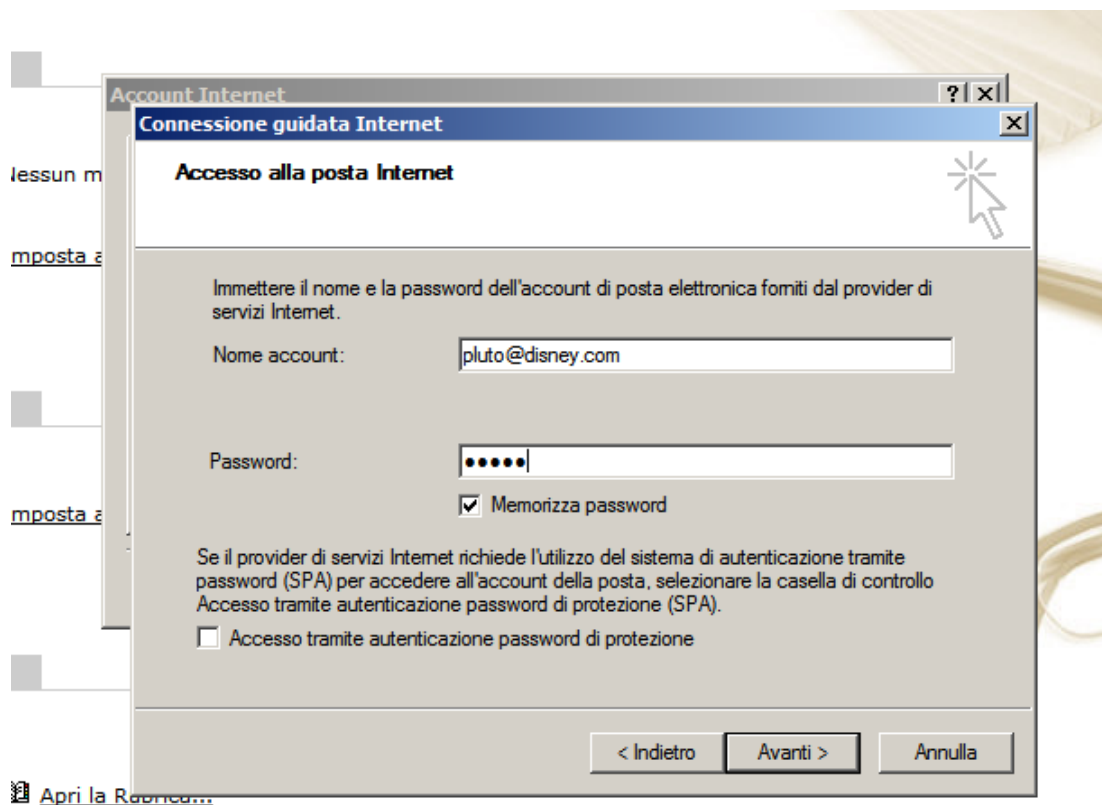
Account Internet ? ×

Connessione guidata Internet ×

Accesso alla posta Internet

Immettere il nome e la password dell'account di posta elettronica forniti dal provider di servizi Internet.

Nome account: pluto@disney.com

Password: •••••

Memorizza password

Se il provider di servizi Internet richiede l'utilizzo del sistema di autenticazione tramite password (SPA) per accedere all'account della posta, selezionare la casella di controllo Accesso tramite autenticazione password di protezione (SPA).

Accesso tramite autenticazione password di protezione

< Indietro Avanti > Annulla

Nessun m

mposta a

mposta a

Apri la Ru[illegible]